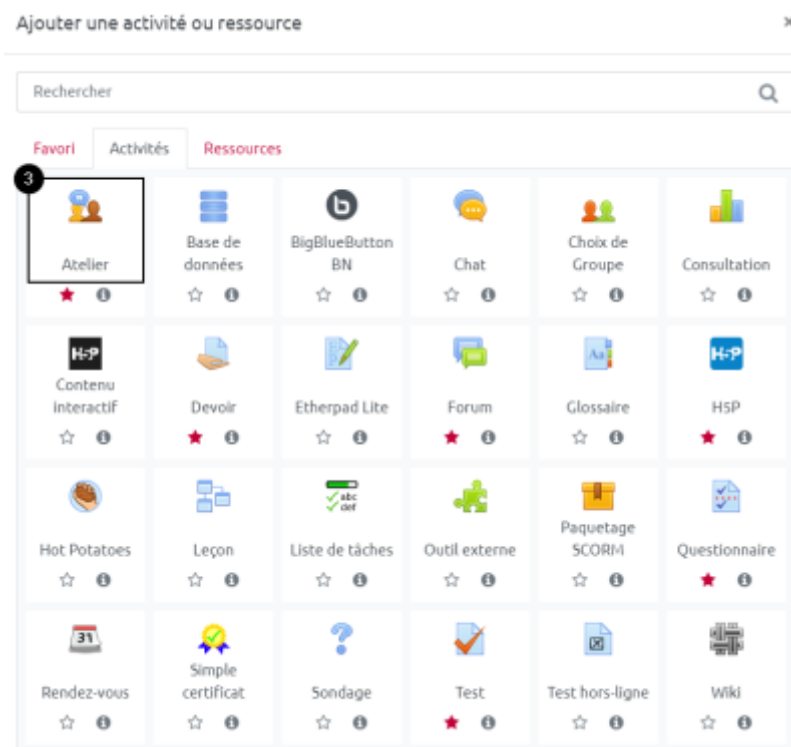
Ajouter une activité ou ressource

Rechercher

Favori
Activités
Ressources

3

Atelier

Base de données

BigBlueButtonBN

Chat

Choix de Groupe

Consultation

H-P

Contenu interactif

Devoir

Etherpad Lite

Forum

Glossaire

H-P

H5P

Hot Potatoes

Leçon

abc
def

Liste de tâches

Outil externe

Paquetage SCORM

Questionnaire

31

Rendez-vous

Simple certificat

Sondage

Test

Test hors-ligne

Wiki